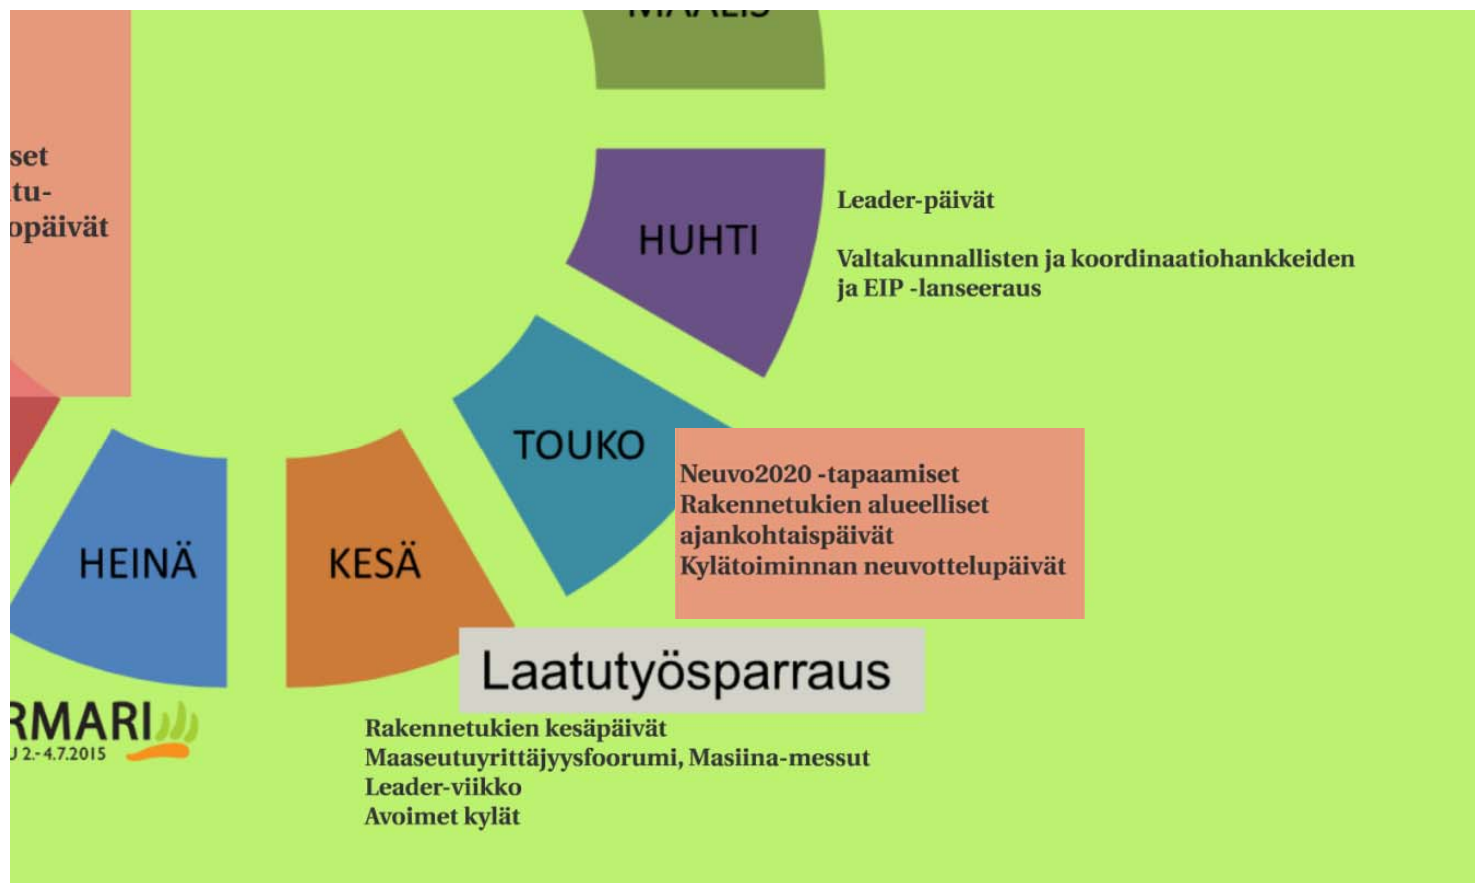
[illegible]

set
tu-
opäivät

HUHTI

Leader-päivät

Valtakunnallisten ja koordinaatiohankkeiden ja EIP -lanseeraus

TOUKO

Neuvo2020 -tapaamiset
Rakennetukien alueelliset ajankohtaispäivät
Kylätoiminnan neuvottelupäivät

HEINÄ

KESÄ

Laatutyösparraus

RMARI
J 2.-4.7.2015

Rakennetukien kesäpäivät
Maaseutuyrittäjyysfoorumi, Masiina-messut
Leader-viikko
Avoimet kylät